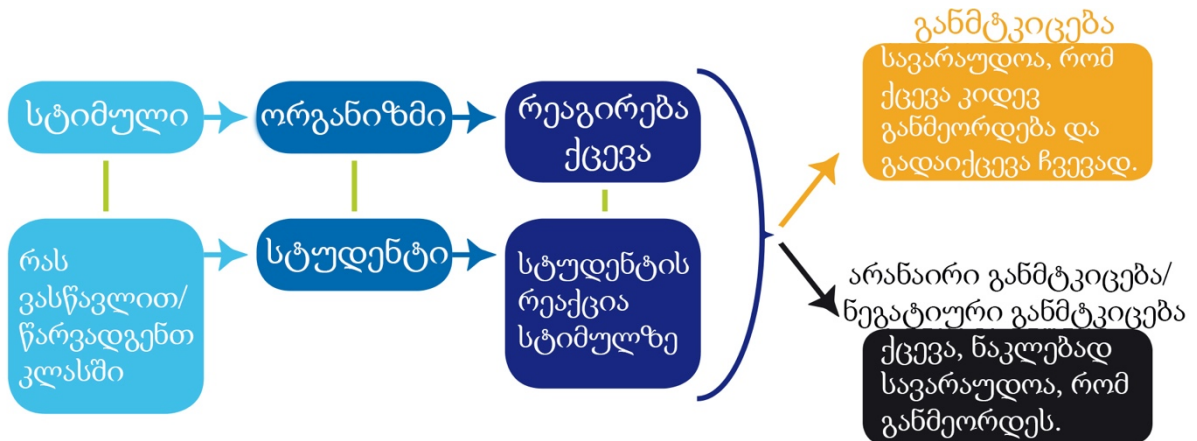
სტიმული

ორგანიზმი

რეაგირება ქცევა

რას ვასწავლით/ წარვადგენთ კლასში

სტუდენტი

სტუდენტის რეაქცია სტიმულზე

განმტკიცება

სავარაუდოა, რომ ქცევა კიდევ განმეორდება და გადაიქცევა ჩვევად.

არანაირი განმტკიცება/ ნეგატიური განმტკიცება

ქცევა, ნაკლებად სავარაუდოა, რომ განმეორდეს.